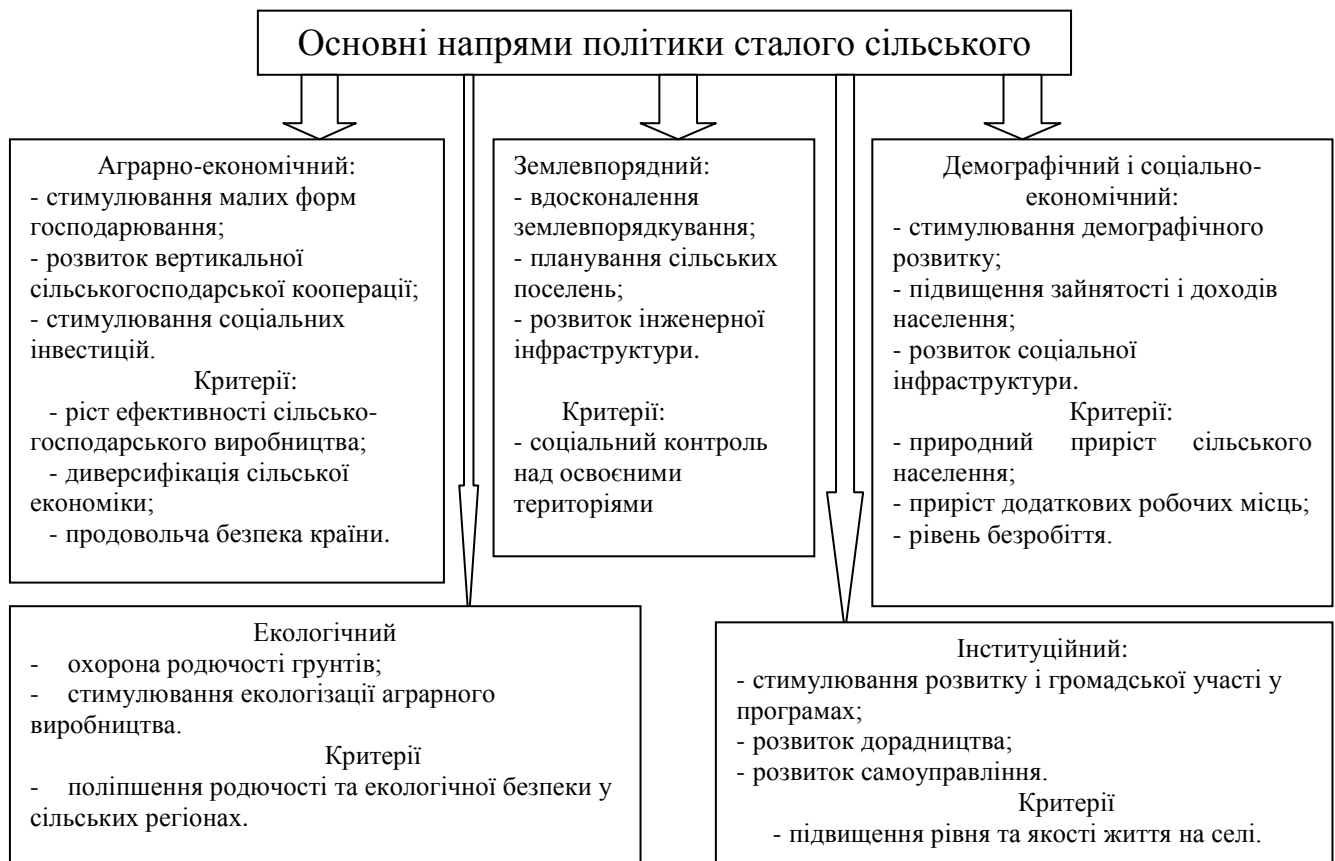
Основні напрями політики сталого сільського

Аграрно-економічний:
- стимулювання малих форм господарювання;
- розвиток вертикальної сільськогосподарської кооперації;
- стимулювання соціальних інвестицій.
Критерії:
- ріст ефективності сільськогосподарського виробництва;
- диверсифікація сільської економіки;
- продовольча безпека країни.

Землевпорядний:
- вдосконалення землевпорядкування;
- планування сільських поселень;
- розвиток інженерної інфраструктури.
Критерії:
- соціальний контроль над освоєними територіями

Демографічний і соціально-економічний:
- стимулювання демографічного розвитку;
- підвищення зайнятості і доходів населення;
- розвиток соціальної інфраструктури.
Критерії:
- природний приріст сільського населення;
- приріст додаткових робочих місць;
- рівень безробіття.

Екологічний
- охорона родючості грунтів;
- стимулювання екологізації аграрного виробництва.
Критерії
- поліпшення родючості та екологічної безпеки у сільських регіонах.

Інституційний:
- стимулювання розвитку і громадської участі у програмах;
- розвиток дорадництва;
- розвиток самоуправління.
Критерії
- підвищення рівня та якості життя на селі.